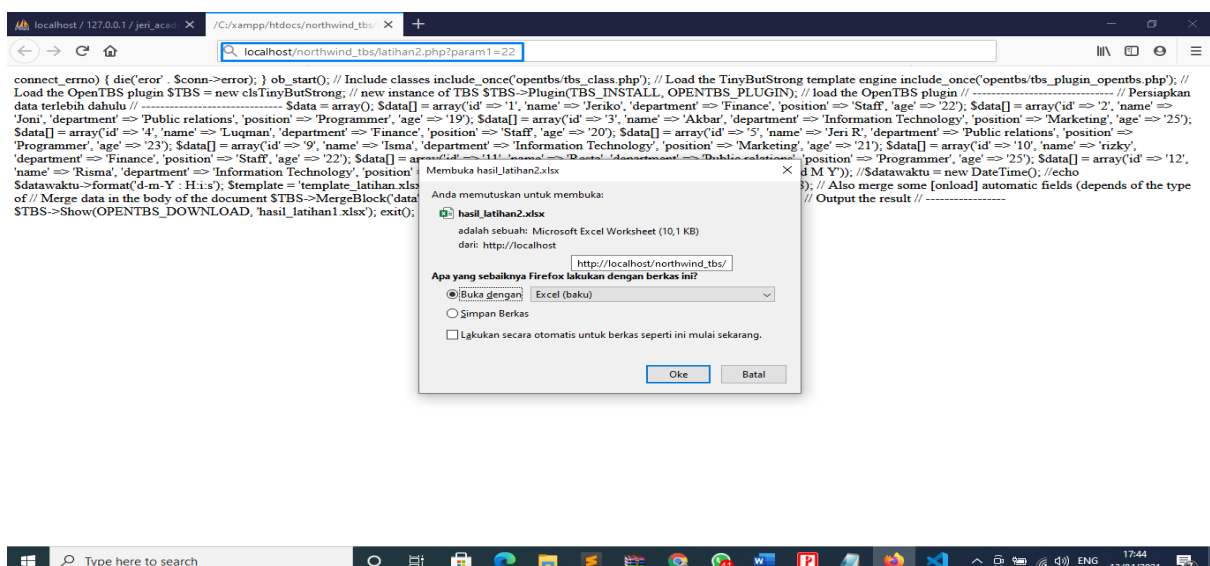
localhost / 127.0.0.1 / jeri_acad ✕ | /C:/xampp/htdocs/northwind_tbs/ ✕ | +

localhost/northwind_tbs/latihan2.php?param1=22

connect_errno) { die('eror' . $conn->error); } ob_start(); // Include classes include_once('opentbs/tbs_class.php'); // Load the TinyButStrong template engine include_once('opentbs/tbs_plugin_opentbs.php'); // Load the OpenTBS plugin $TBS = new clsTinyButStrong; // new instance of TBS $TBS->Plugin(TBS_INSTALL, OPENTBS_PLUGIN); // load the OpenTBS plugin // ------------------------------ // Persiapkan data terlebih dahulu // ------------------------------ $data = array(); $data[] = array('id' => '1', 'name' => 'Jeriko', 'department' => 'Finance', 'position' => 'Staff', 'age' => '22'); $data[] = array('id' => '2', 'name' => 'Joni', 'department' => 'Public relations', 'position' => 'Programmer', 'age' => '19'); $data[] = array('id' => '3', 'name' => 'Akbar', 'department' => 'Information Technology', 'position' => 'Marketing', 'age' => '25'); $data[] = array('id' => '4', 'name' => 'Luqman', 'department' => 'Finance', 'position' => 'Staff', 'age' => '20'); $data[] = array('id' => '5', 'name' => 'Jeri R', 'department' => 'Public relations', 'position' => 'Programmer', 'age' => '23'); $data[] = array('id' => '9', 'name' => 'Isma', 'department' => 'Information Technology', 'position' => 'Marketing', 'age' => '21'); $data[] = array('id' => '10', 'name' => 'rizky', 'department' => 'Finance', 'position' => 'Staff', 'age' => '22'); $data[] = array('id' => '11', 'name' => 'Resta', 'department' => 'Public relations', 'position' => 'Programmer', 'age' => '25'); $data[] = array('id' => '12', 'name' => 'Risma', 'department' => 'Information Technology', 'position' = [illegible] d M Y')); //$datawaktu = new DateTime(); //echo $datawaktu->format('d-m-Y : H:i:s'); $template = 'template_latihan.xlsx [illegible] 3); // Also merge some [onload] automatic fields (depends of the type of // Merge data in the body of the document $TBS->MergeBlock('data' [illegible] // Output the result // ----------------- $TBS->Show(OPENTBS_DOWNLOAD, 'hasil_latihan1.xlsx'); exit();

Membuka hasil_latihan2.xlsx ✕

Anda memutuskan untuk membuka:

hasil_latihan2.xlsx

adalah sebuah: Microsoft Excel Worksheet (10,1 KB)
dari: http://localhost

http://localhost/northwind_tbs/

Apa yang sebaiknya Firefox lakukan dengan berkas ini?

Buka dengan Excel (baku)

Simpan Berkas

Lakukan secara otomatis untuk berkas seperti ini mulai sekarang.

Oke Batal

Type here to search

ENG 17:44